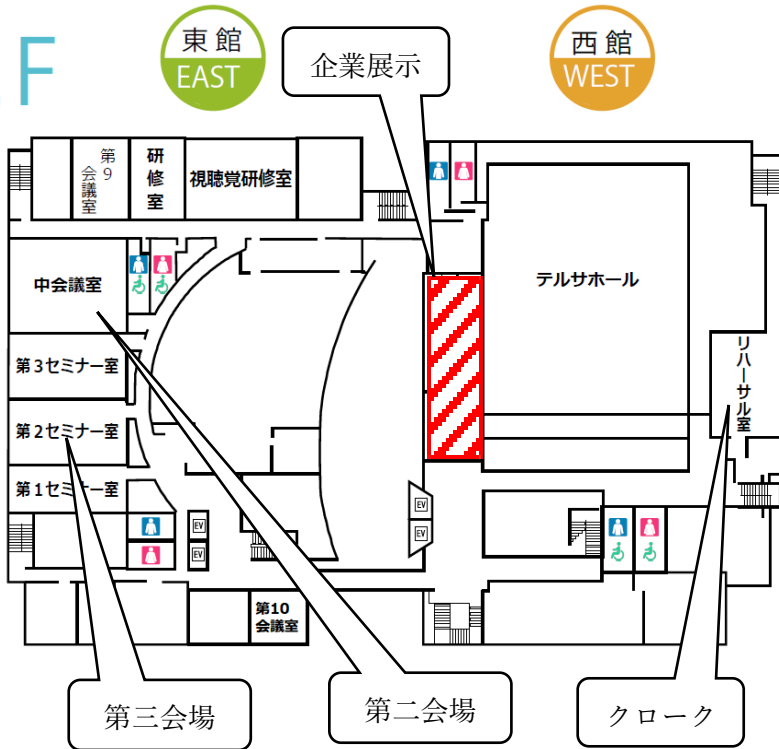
F

東館
EAST

企業展示

西館
WEST

第9会議室

研修室

視聴覚研修室

中会議室

テルサホール

第3セミナー室

リハーサル室

第2セミナー室

第1セミナー室

EV

EV

EV

EV

第10会議室

第三会場

第二会場

クローク